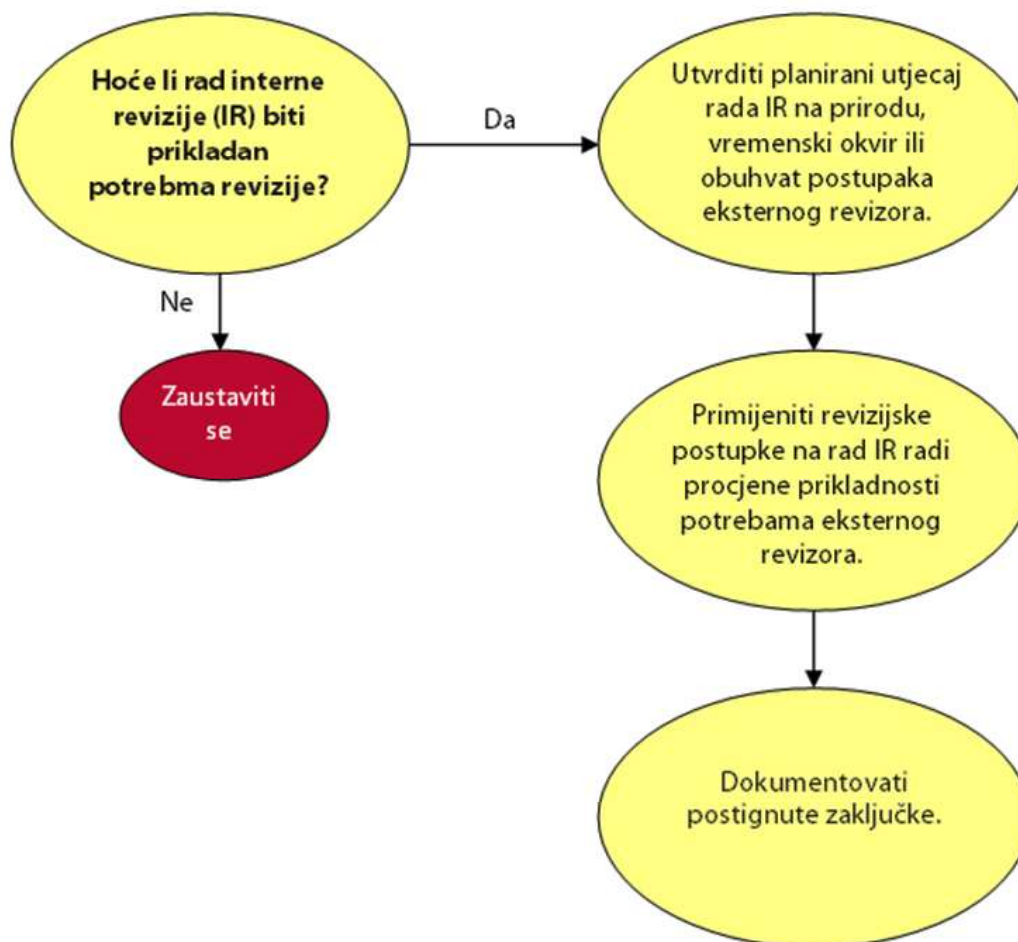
Hoće li rad interne revizije (IR) biti prikladan potrebma revizije?

Da

Utvrditi planirani utjecaj rada IR na prirodu, vremenski okvir ili obuhvat postupaka eksternog revizora.

Ne

Zaustaviti se

Primijeniti revizijske postupke na rad IR radi procjene prikladnosti potrebama eksternog revizora.

Dokumentovati postignute zaključke.